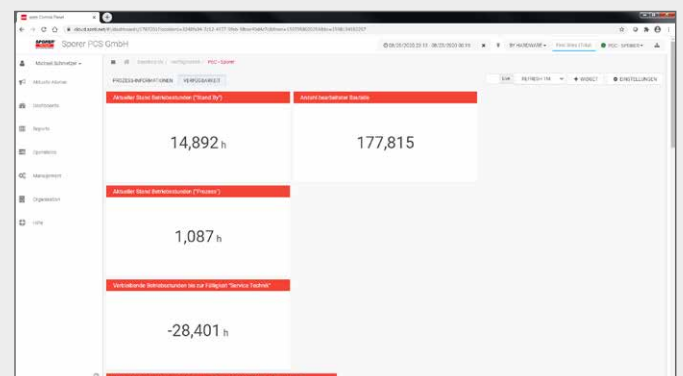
Sporer PCS GmbH

Michael Schmelzer

Aktuelle Alarme

Dashboards

Reports

Operations

Management

Organisation

Links

Dashboards / Verfügbarkeit / PSC-Sporer

PROZESS-INFORMATIONEN

VERFÜGBARKEIT

Live

REFRESH 1M

+ WIDGET

EINSTELLUNGEN

Aktueller Stand Betriebsstunden ("Stand By")

14,892 h

Anzahl bearbeiteter Bauteile

177,815

Aktueller Stand Betriebsstunden ("Prozess")

1,087 h

Verbleibende Betriebsstunden bis zur Fälligkeit "Service Technik"

-28,401 h